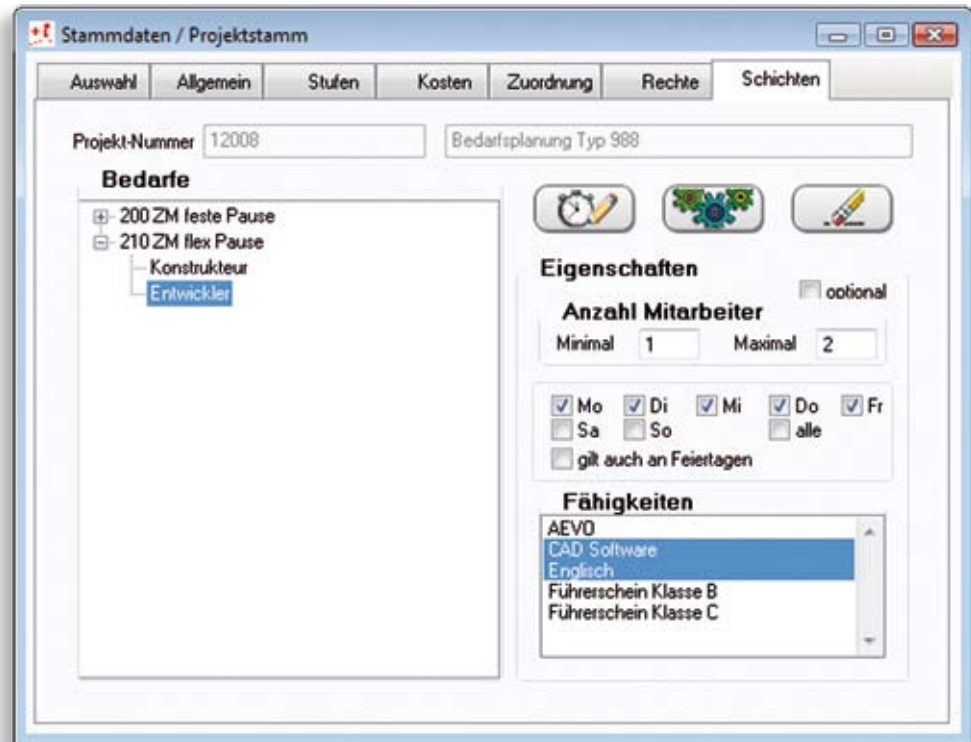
Stammdaten / Projektstamm

Auswahl | Allgemein | Stufen | Kosten | Zuordnung | Rechte | Schichten

Projekt-Nummer 12008

Bedarfsplanung Typ 988

Bedarfe

200 ZM feste Pause
210 ZM flex Pause
Konstrukteur
Entwickler

Eigenschaften

optional

Anzahl Mitarbeiter

Minimal 1 Maximal 2

Mo Di Mi Do Fr
Sa So alle
gilt auch an Feiertagen

Fähigkeiten

AEVO
CAD Software
Englisch
Führerschein Klasse B
Führerschein Klasse C